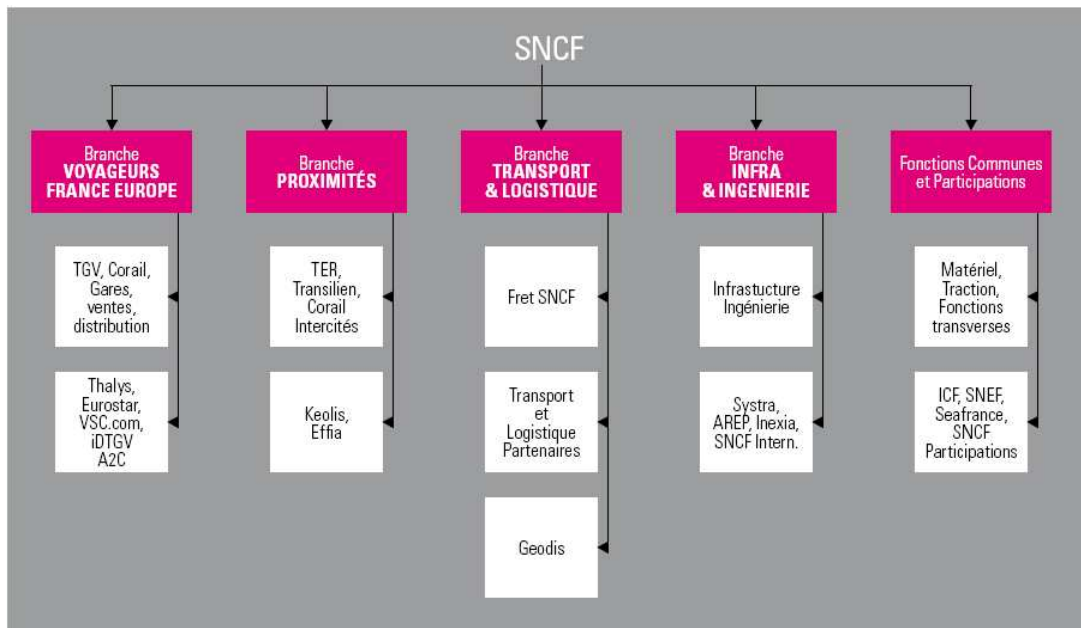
SNCF

Branche
VOYAGEURS
FRANCE EUROPE

TGV, Corail, Gares, ventes, distribution

Thalys, Eurostar, VSC.com, iDTGV A2C

Branche
PROXIMITÉS

TER, Transilien, Corail Intercités

Keolis, Effia

Branche
TRANSPORT
& LOGISTIQUE

Fret SNCF

Transport et Logistique Partenaires

Geodis

Branche
INFRA
& INGENIERIE

Infrastucture Ingénierie

Systra, AREP, Inexia, SNCF Intern.

Fonctions Communes et Participations

Matériel, Traction, Fonctions transverses

ICF, SNEF, Seafrance, SNCF Participations